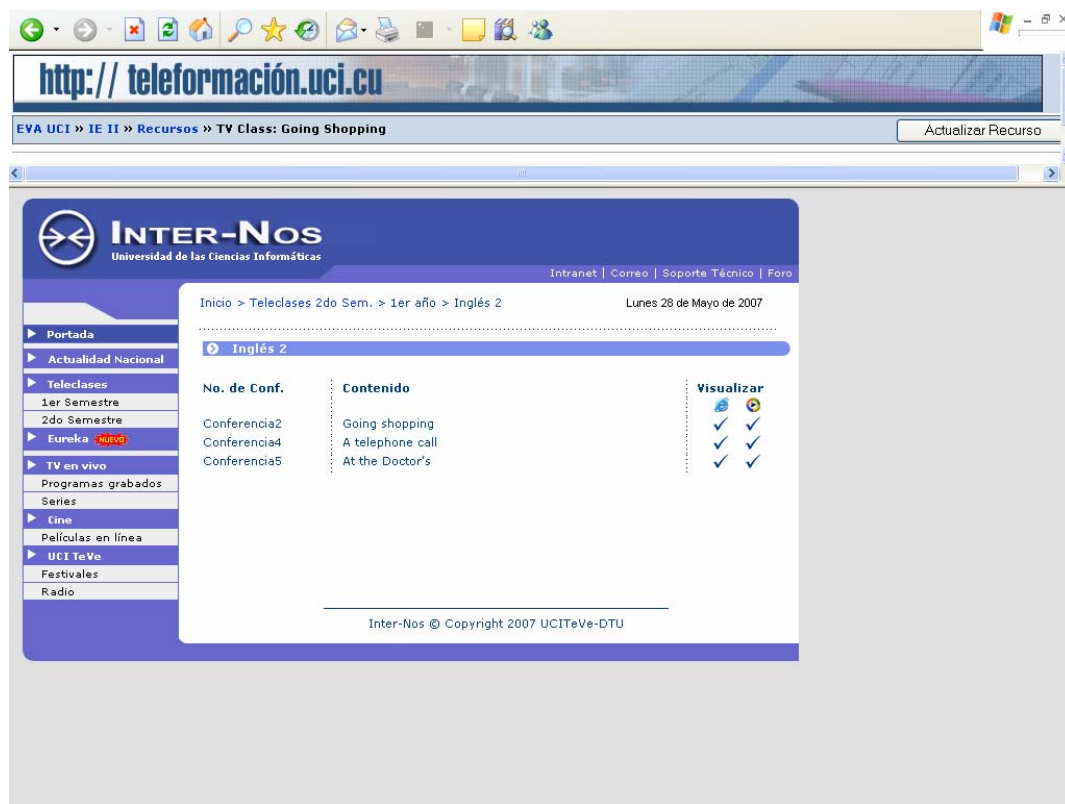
http:// teleformación.uci.cu

EVA UCI » IE II » Recursos » TV Class: Going Shopping

Actualizar Recurso

INTER-NOS
Universidad de las Ciencias Informáticas

Intranet | Correo | Soporte Técnico | Foro

Portada
Actualidad Nacional
Teleclases
1er Semestre
2do Semestre
Eureka NUEVO
TV en vivo
Programas grabados
Series
Cine
Películas en línea
UCI TeVe
Festivales
Radio

Inicio > Teleclases 2do Sem. > 1er año > Inglés 2

Lunes 28 de Mayo de 2007

Inglés 2

| No. de Conf. | Contenido | Visualizar | |
|---|---|---|---|
| Conferencia2 | Going shopping | ✓ | ✓ |
| Conferencia4 | A telephone call | ✓ | ✓ |
| Conferencia5 | At the Doctor's | ✓ | ✓ |

Inter-Nos © Copyright 2007 UCITeVe-DTU